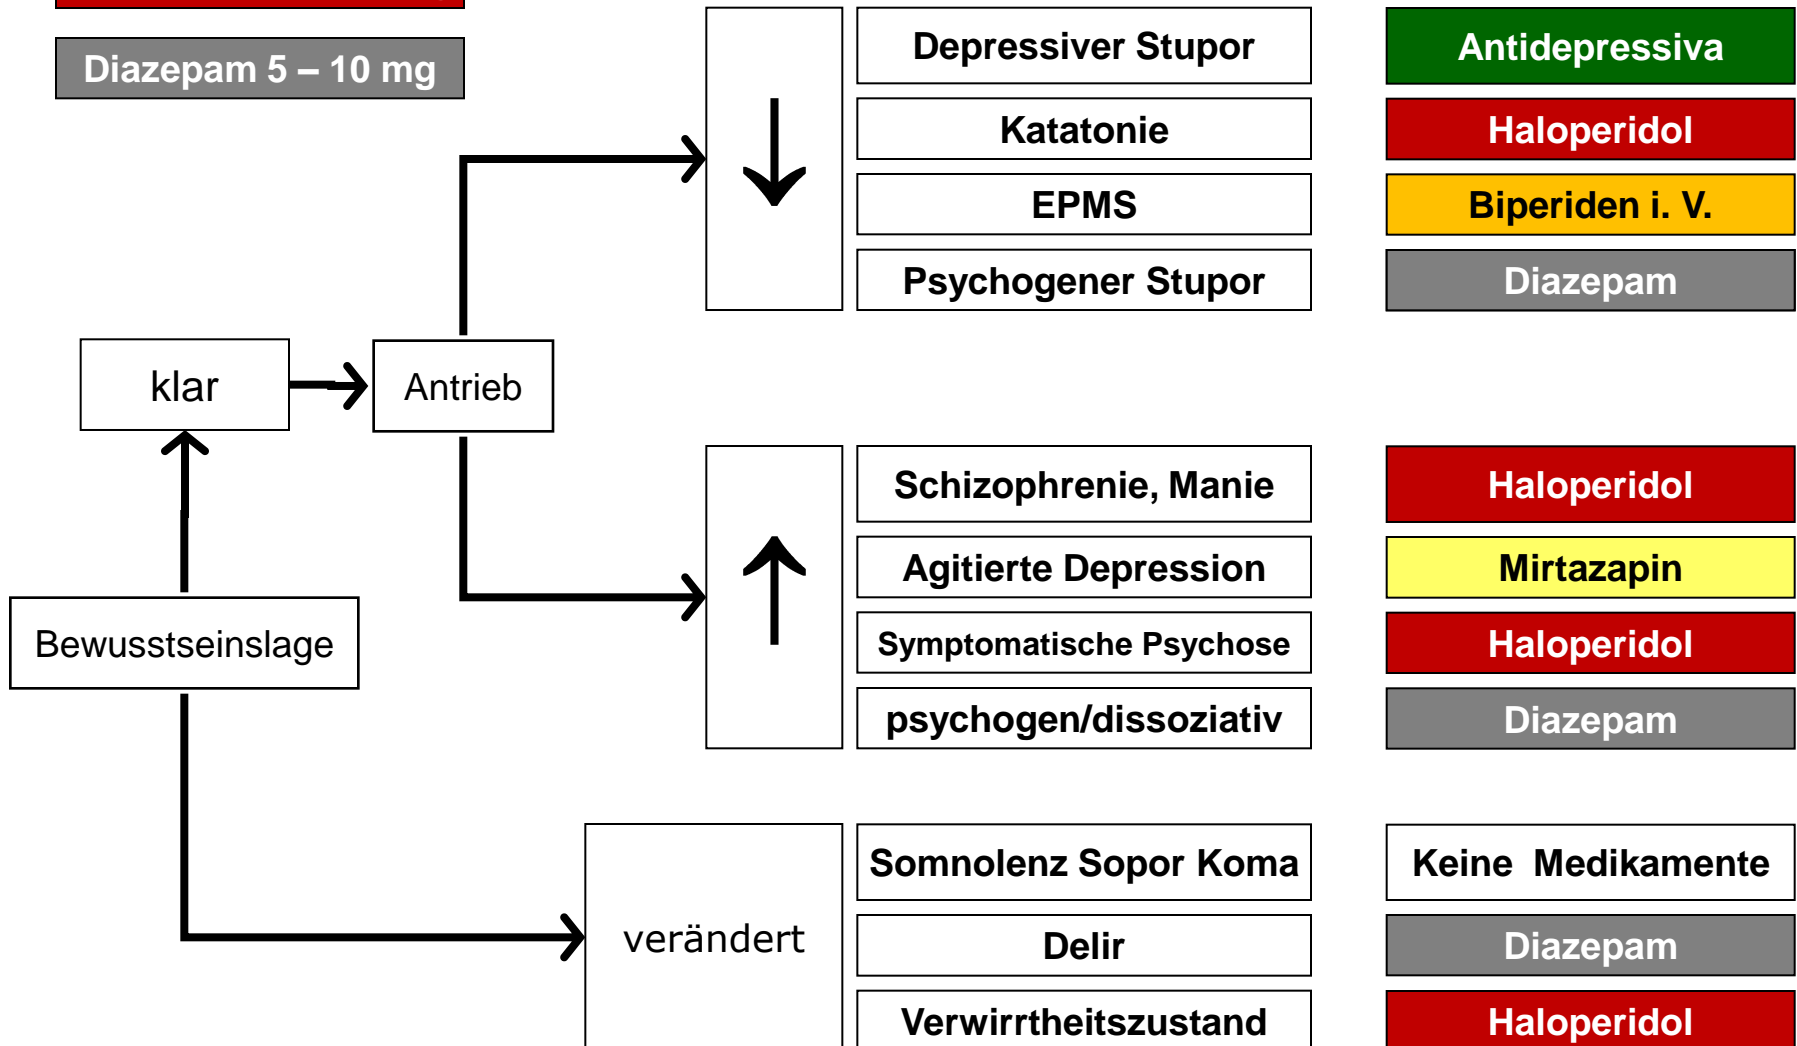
Diazepam 5 – 10 mg

Depressiver Stupor
Antidepressiva

Katatonie
Haloperidol

EPMS
Biperiden i. V.

Psychogener Stupor
Diazepam

klar
Antrieb

Schizophrenie, Manie
Haloperidol

Agitierte Depression
Mirtazapin

Symptomatische Psychose
Haloperidol

psychogen/dissoziativ
Diazepam

Bewusstseinslage

verändert

Somnolenz Sopor Koma
Keine Medikamente

Delir
Diazepam

Verwirrtheitszustand
Haloperidol